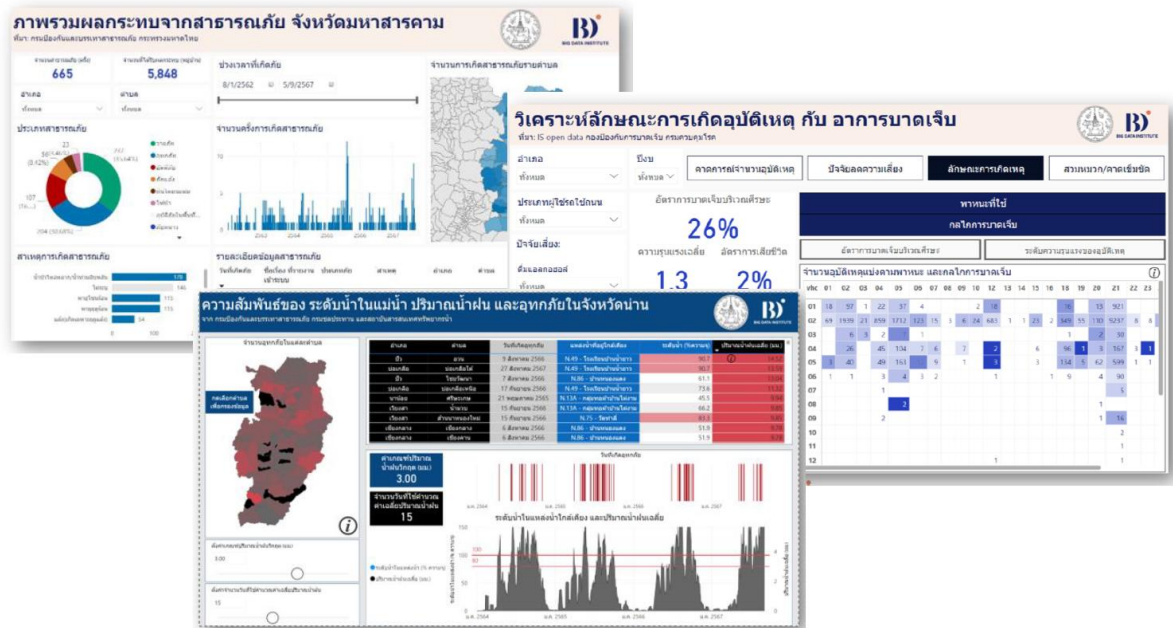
ภาพรวมผลกระทบจากสาธารณภัย จังหวัดมหาสารคาม

ที่มา: กรมป้องกันและบรรเทาสาธารณภัย กระทรวงมหาดไทย

665

5,848

ช่วงเวลาที่เกิดภัย

8/1/2562

5/9/2567

จำนวนการเกิดสาธารณภัยรายตำบล

อำเภอ

ทั้งหมด

ตำบล

ทั้งหมด

ประเภทสาธารณภัย

จำนวนครั้งการเกิดสาธารณภัย

สาเหตุการเกิดสาธารณภัย

รายละเอียดข้อมูลสาธารณภัย

BIG DATA INSTITUTE

วิเคราะห์ลักษณะการเกิดอุบัติเหตุ กับ อาการบาดเจ็บ

ที่มา: IS open data กองป้องกันการบาดเจ็บ กรมควบคุมโรค

อำเภอ

ทั้งหมด

ปี

ทั้งหมด

คาดการณ์จำนวนอุบัติเหตุ

ปัจจัยลดความเสี่ยง

ลักษณะการเกิดเหตุ

สวมหมวก/คาดเข็มขัด

ประเภทผู้ใช้รถใช้ถนน

ทั้งหมด

อัตราการบาดเจ็บบริเวณศีรษะ

26%

ปัจจัยเสี่ยง:

ความรุนแรงเฉลี่ย

อัตราการเสียชีวิต

แอลกอฮอล์

ทั้งหมด

1.3

2%

พาหนะที่ใช้

กลไกการบาดเจ็บ

อัตราการบาดเจ็บบริเวณศีรษะ

ระดับความรุนแรงของอุบัติเหตุ

จำนวนอุบัติเหตุแบ่งตามพาหนะ และกลไกการบาดเจ็บ

ความสัมพันธ์ของ ระดับน้ำในแม่น้ำ ปริมาณน้ำฝน และอุทกภัยในจังหวัดน่าน

จำนวนอุทกภัยในแต่ละตำบล

กดเลือกตำบลเพื่อกรองข้อมูล

ค่าเกณฑ์ปริมาณน้ำฝนวิกฤต (มม.)

3.00

จำนวนวันที่ใช้คำนวณค่าเฉลี่ยปริมาณน้ำฝน

15

วันที่เกิดอุทกภัย

ระดับน้ำในแหล่งน้ำใกล้เคียง และปริมาณน้ำฝนเฉลี่ย

ปัว

9 สิงหาคม 2566

N.49 - โรงเรียนบ้านน้ำยาว

ปลายคลอง

27 สิงหาคม 2567

ปัว

7 สิงหาคม 2566

N.86 - บ้านหนองมะเกลือ

นาน้อย

21 พฤษภาคม 2565

N.13A - สะพานบ้านไผ่งาม

เวียงสา

15 กันยายน 2566

N.75 - วังหางน้ำ

เชียงกลาง

6 สิงหาคม 2566

N.86 - บ้านหนองมะเกลือ

3.00

15

BIG DATA INSTITUTE